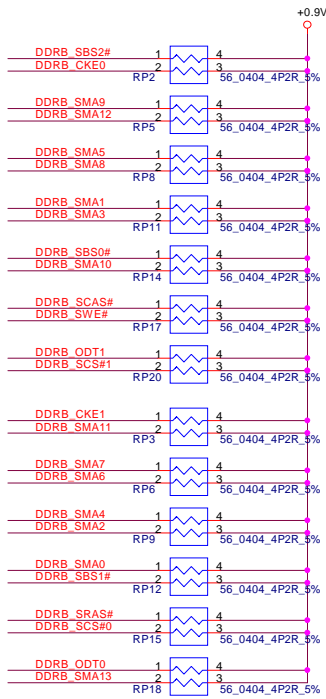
+0.9V

DDRB_SBS2#
DDRB_CKE0
1 4
2 3
RP2
56_0404_4P2R_5%

DDRB_SMA9
DDRB_SMA12
1 4
2 3
RP5
56_0404_4P2R_5%

DDRB_SMA5
DDRB_SMA8
1 4
2 3
RP8
56_0404_4P2R_5%

DDRB_SMA1
DDRB_SMA3
1 4
2 3
RP11
56_0404_4P2R_5%

DDRB_SBS0#
DDRB_SMA10
1 4
2 3
RP14
56_0404_4P2R_5%

DDRB_SCAS#
DDRB_SWE#
1 4
2 3
RP17
56_0404_4P2R_5%

DDRB_ODT1
DDRB_SCS#1
1 4
2 3
RP20
56_0404_4P2R_5%

DDRB_CKE1
DDRB_SMA11
1 4
2 3
RP3
56_0404_4P2R_5%

DDRB_SMA7
DDRB_SMA6
1 4
2 3
RP6
56_0404_4P2R_5%

DDRB_SMA4
DDRB_SMA2
1 4
2 3
RP9
56_0404_4P2R_5%

DDRB_SMA0
DDRB_SBS1#
1 4
2 3
RP12
56_0404_4P2R_5%

DDRB_SRAS#
DDRB_SCS#0
1 4
2 3
RP15
56_0404_4P2R_5%

DDRB_ODT0
DDRB_SMA13
1 4
2 3
RP18
56_0404_4P2R_5%